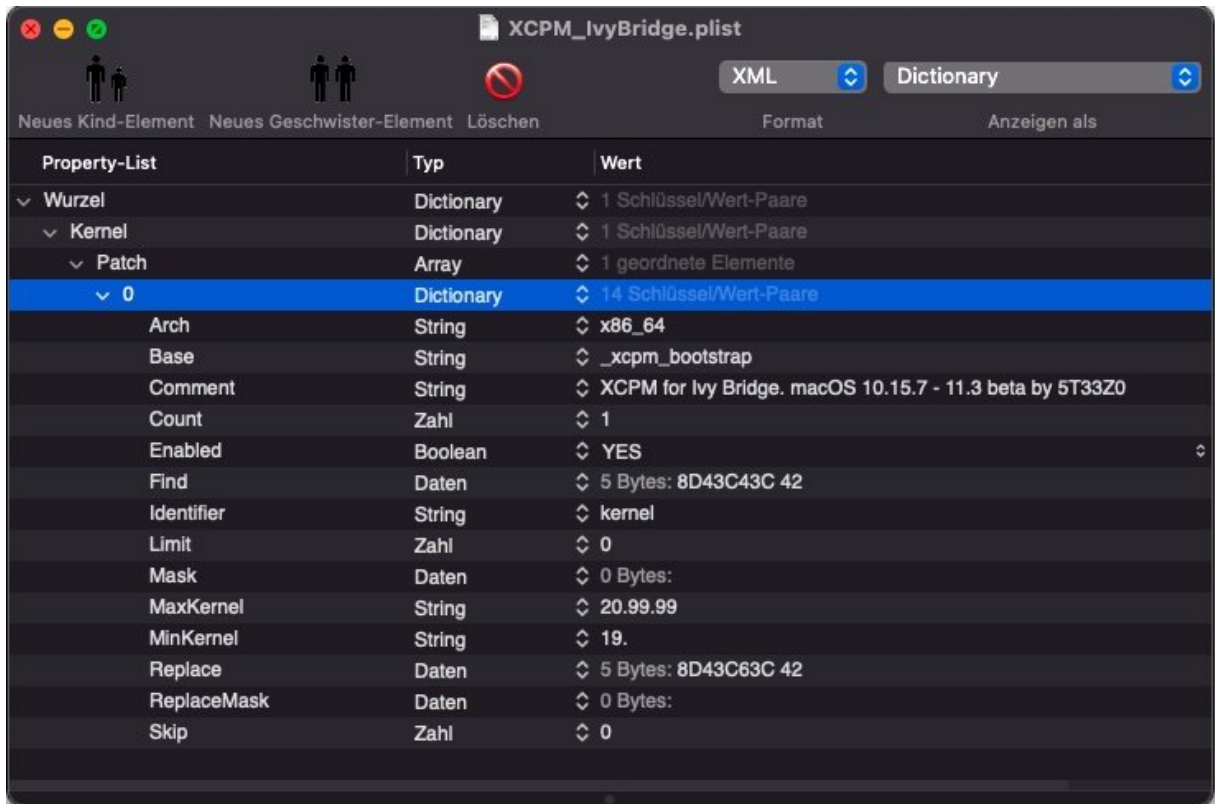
XCPM_IvyBridge.plist

Neues Kind-Element Neues Geschwister-Element Löschen

XML
Format

Dictionary
Anzeigen als

| Property-List | Typ | Wert |
|---|---|---|
| Wurzel | Dictionary | 1 Schlüssel/Wert-Paare |
| Kernel | Dictionary | 1 Schlüssel/Wert-Paare |
| Patch | Array | 1 geordnete Elemente |
| 0 | Dictionary | 14 Schlüssel/Wert-Paare |
| Arch | String | x86_64 |
| Base | String | _xcpm_bootstrap |
| Comment | String | XCPM for Ivy Bridge. macOS 10.15.7 - 11.3 beta by 5T33Z0 |
| Count | Zahl | 1 |
| Enabled | Boolean | YES |
| Find | Daten | 5 Bytes: 8D43C43C 42 |
| Identifier | String | kernel |
| Limit | Zahl | 0 |
| Mask | Daten | 0 Bytes: |
| MaxKernel | String | 20.99.99 |
| MinKernel | String | 19. |
| Replace | Daten | 5 Bytes: 8D43C63C 42 |
| ReplaceMask | Daten | 0 Bytes: |
| Skip | Zahl | 0 |